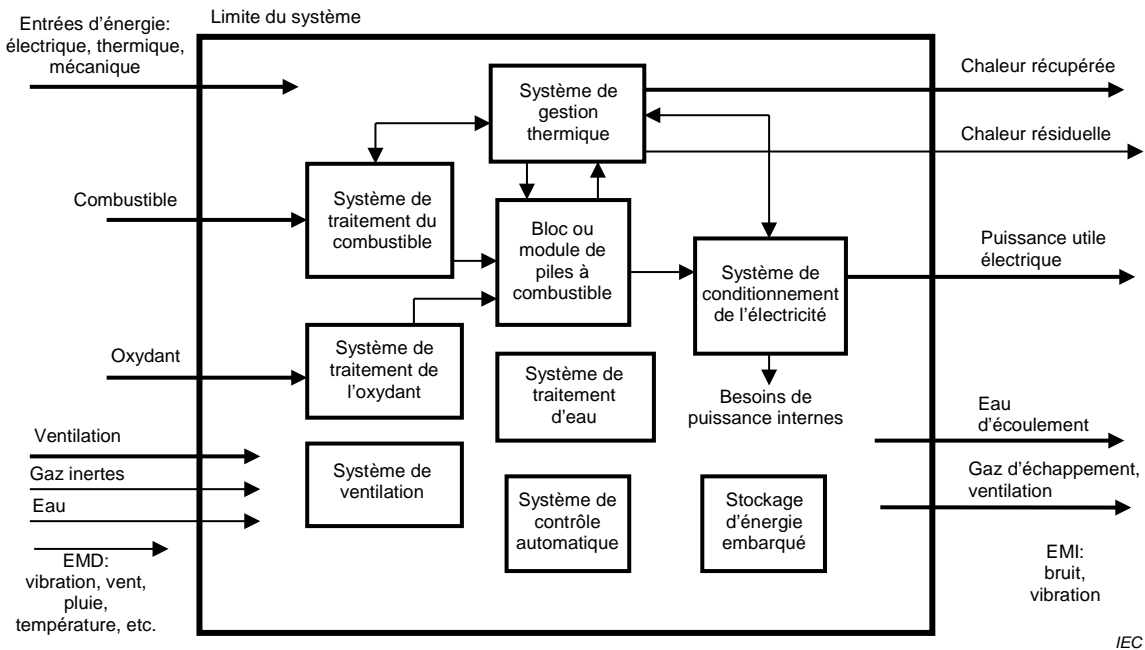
Entrées d'énergie: électrique, thermique, mécanique

Limite du système

Chaleur récupérée

Système de gestion thermique

Chaleur résiduelle

Combustible

Système de traitement du combustible

Bloc ou module de piles à combustible

Puissance utile électrique

Système de conditionnement de l'électricité

Oxydant

Système de traitement de l'oxydant

Système de traitement d'eau

Besoins de puissance internes

Eau d'écoulement

Ventilation

Gaz inertes

Eau

Système de ventilation

Gaz d'échappement, ventilation

Système de contrôle automatique

Stockage d'énergie embarqué

EMD: vibration, vent, pluie, température, etc.

EMI: bruit, vibration

IEC